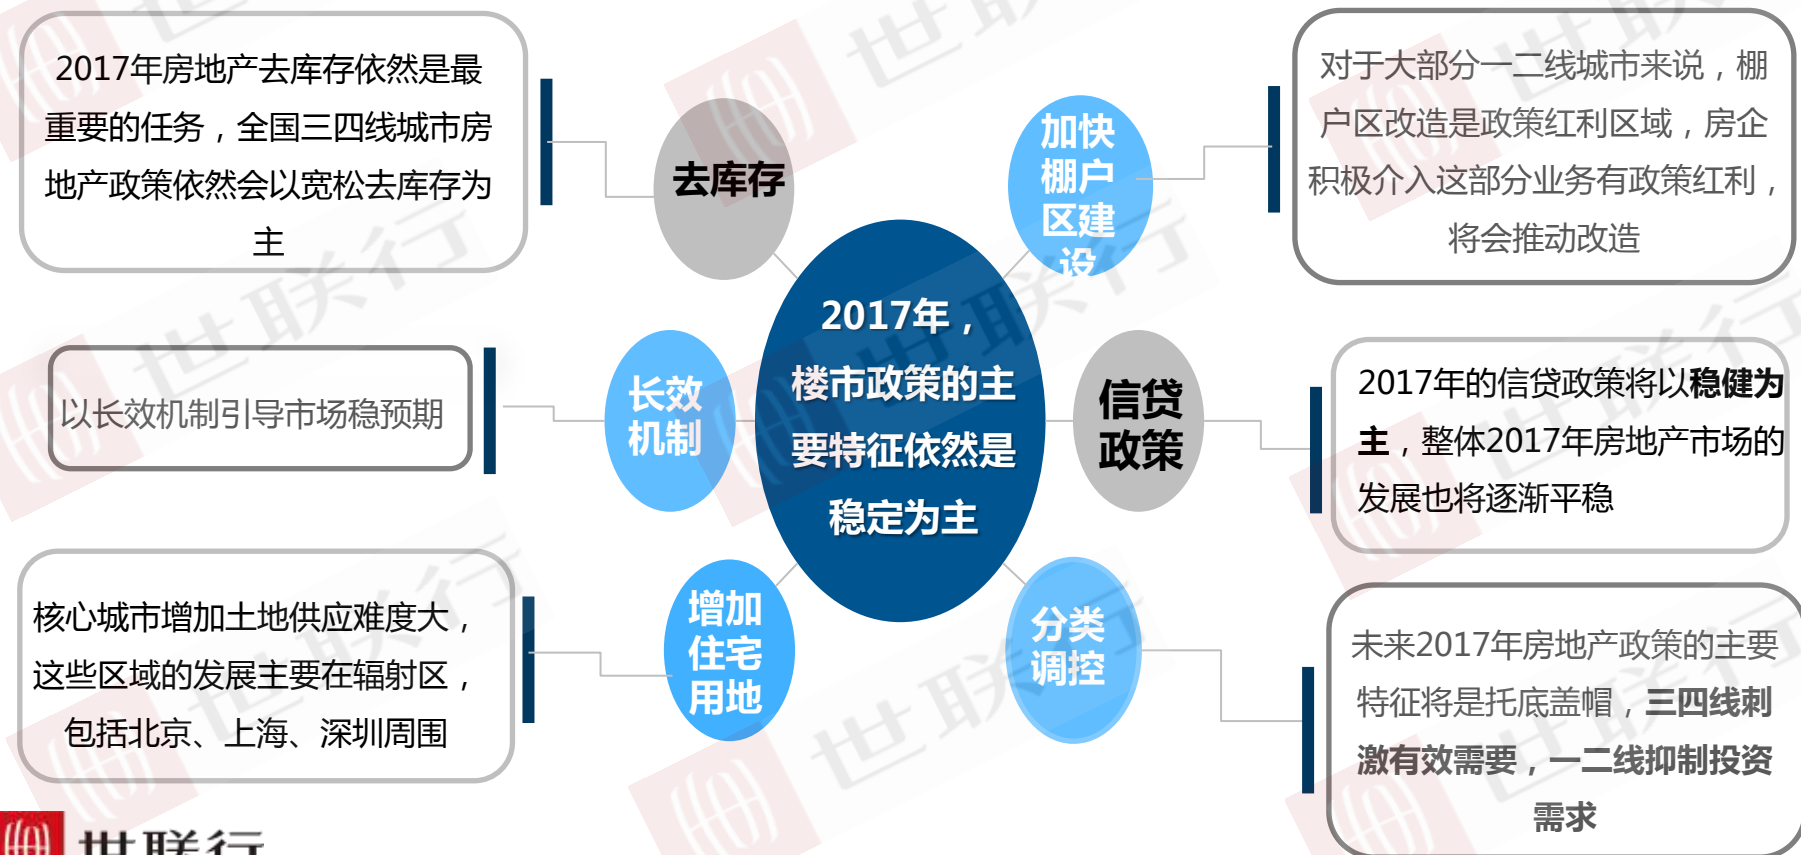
2017年房地产去库存依然是最重要的任务，全国三四线城市房地产政策依然会以宽松去库存为主

去库存

加快棚户区建设

对于大部分一二线城市来说，棚户区改造是政策红利区域，房企积极介入这部分业务有政策红利，将会推动改造

以长效机制引导市场稳预期

长效机制

2017年，楼市政策的主要特征依然是稳定为主

信贷政策

2017年的信贷政策将以稳健为主，整体2017年房地产市场的发展也将逐渐平稳

核心城市增加土地供应难度大，这些区域的发展主要在辐射区，包括北京、上海、深圳周围

增加住宅用地

分类调控

未来2017年房地产政策的主要特征将是托底盖帽，三四线刺激有效需要，一二线抑制投资需求

世联行